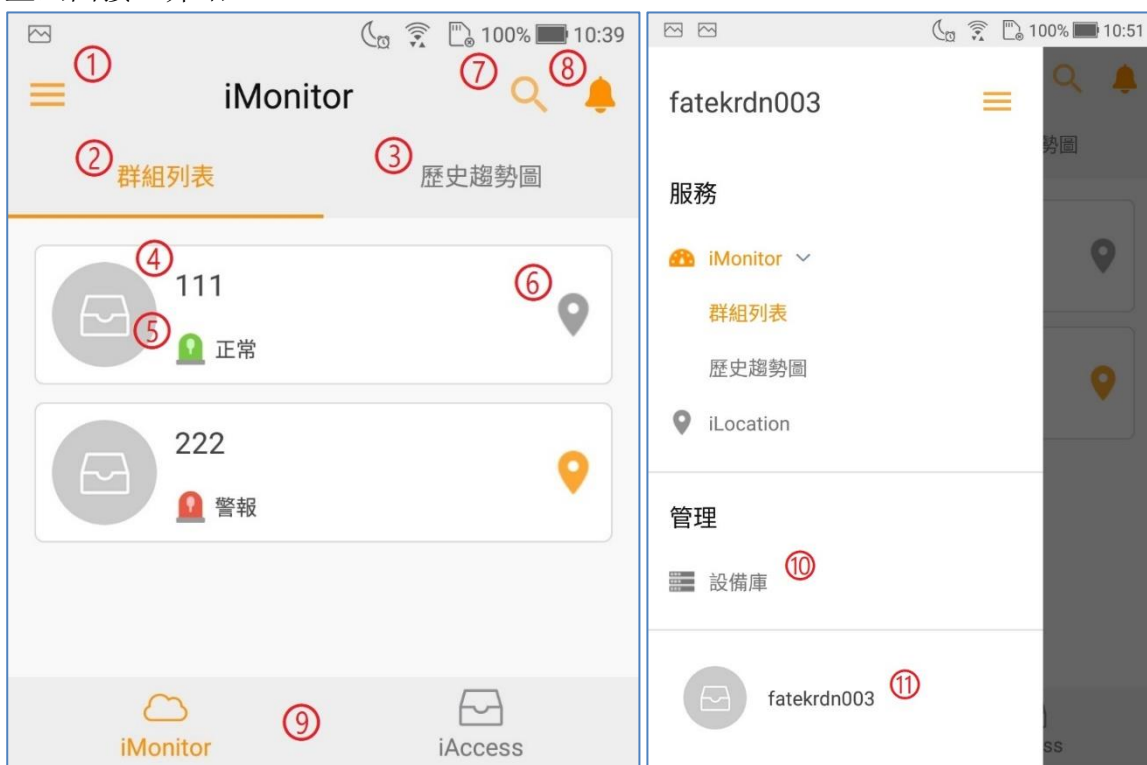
100% 10:39

① iMonitor ⑦ ⑧

② 群組列表 ③ 歷史趨勢圖

④ 111 ⑥
⑤ 正常

222
警報

iMonitor ⑨ iAccess

100% 10:51

fatekrdn003

勢圖

服務

iMonitor

群組列表

歷史趨勢圖

iLocation

管理

設備庫 ⑩

fatekrdn003 ⑪

ss